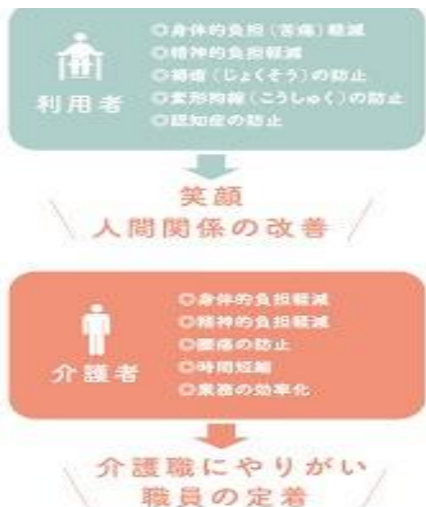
利用者

○身体的負担（苦痛）軽減
○精神的負担軽減
○褥瘡（じょくそう）の防止
○変形拘縮（こうしゅく）の防止
○認知症の防止

笑顔
人間関係の改善

介護者

○身体的負担軽減
○精神的負担軽減
○腰痛の防止
○時間短縮
○業務の効率化

介護職にやりがい
職員の定着